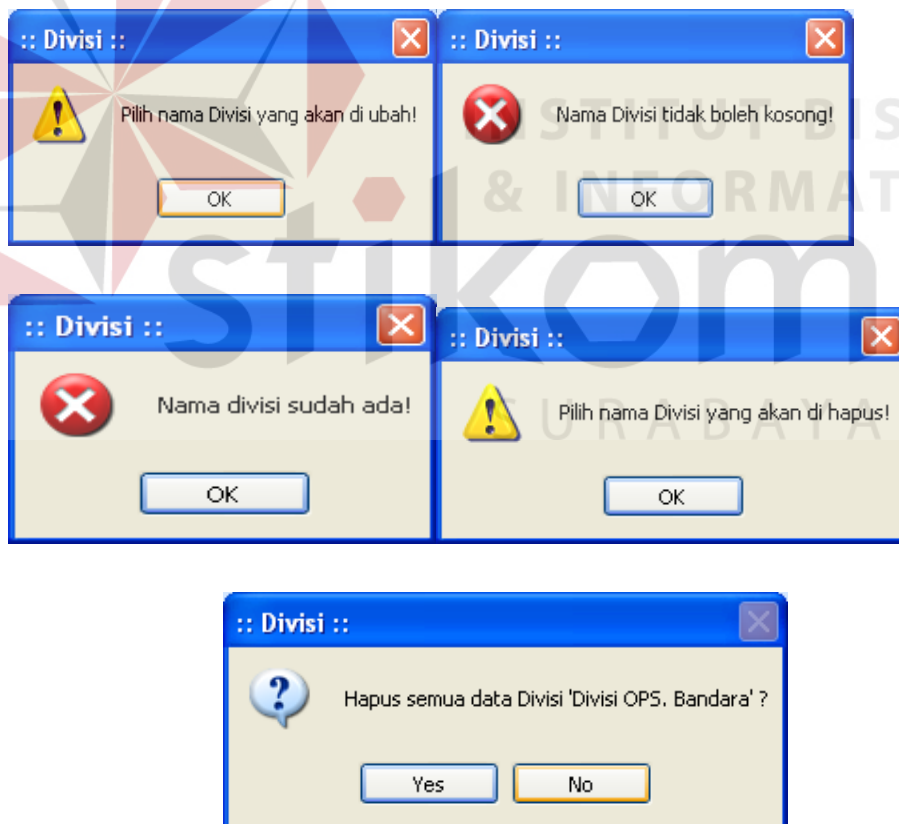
:: Divisi ::

Pilih nama Divisi yang akan di ubah!

OK

:: Divisi ::

Nama Divisi tidak boleh kosong!

OK

INSTITUT BIS
& INFORMAT
stikom
SURABAYA

:: Divisi ::

Nama divisi sudah ada!

OK

:: Divisi ::

Pilih nama Divisi yang akan di hapus!

OK

:: Divisi ::

Hapus semua data Divisi 'Divisi OPS. Bandara' ?

Yes

No